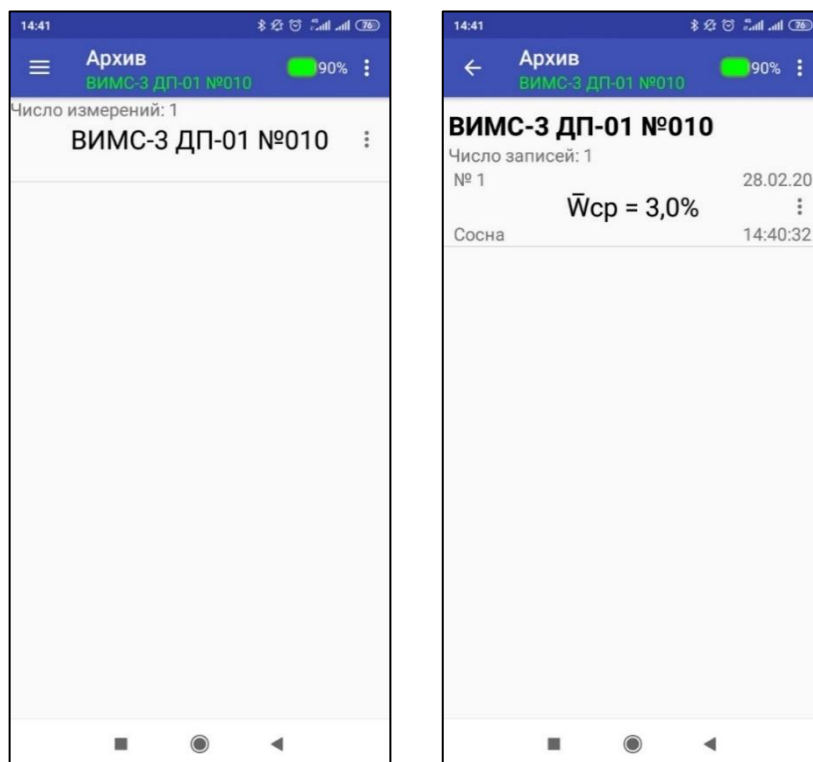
14:41

76

Архив
ВИМС-3 ДП-01 №010

90%

Число измерений: 1

ВИМС-3 ДП-01 №010

14:41

76

Архив
ВИМС-3 ДП-01 №010

90%

ВИМС-3 ДП-01 №010

Число записей: 1

№ 1

28.02.20

$\bar{W}$ср = 3,0%

Сосна

14:40:32